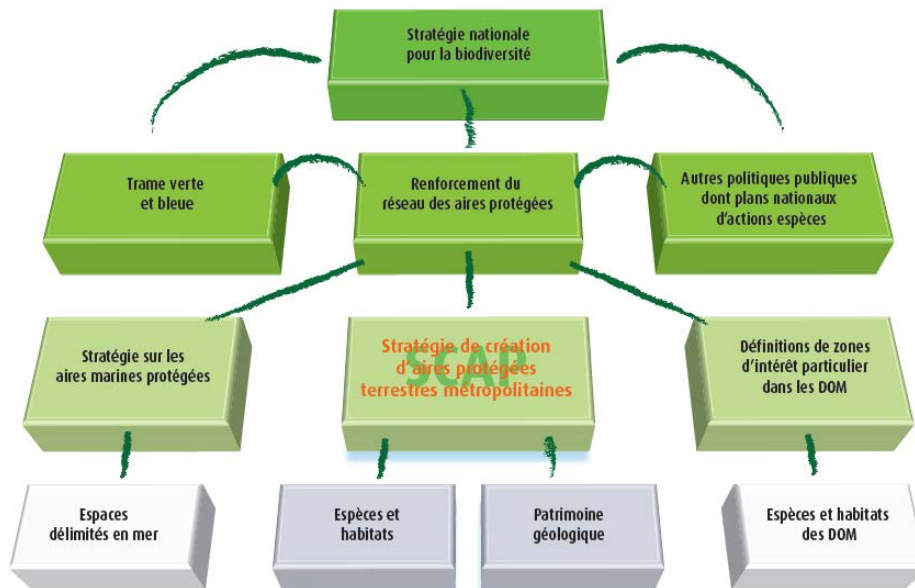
Stratégie nationale pour la biodiversité

Trame verte et bleue

Renforcement du réseau des aires protégées

Autres politiques publiques dont plans nationaux d'actions espèces

Stratégie sur les aires marines protégées

SCAP

Stratégie de création d'aires protégées terrestres métropolitaines

Définitions de zones d'intérêt particulier dans les DOM

Espaces délimités en mer

Espèces et habitats

Patrimoine géologique

Espèces et habitats des DOM